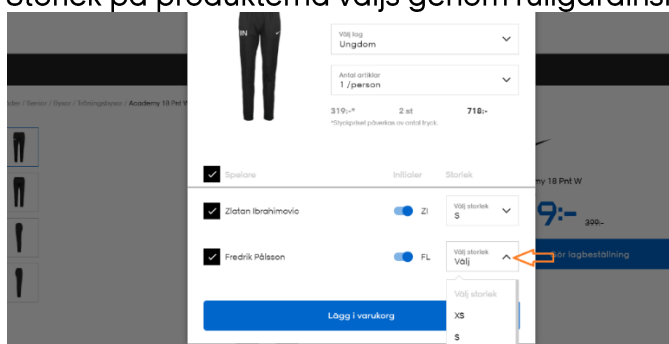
Storlek på produkterna väljs genom rullgardins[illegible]

IN

Välj lag
Ungdom

Antal artiklar
1 /person

319:-*
2 st
718:-

*Styckpriset påverkas av antal tryck.

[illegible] / Senior / Sport / Träningsbyxor / Academy 18 Pnt W

Spelare
Initialer
Storlek

Zlatan Ibrahimovic
ZI
Välj storlek
S

Fredrik Pålsson
FL
Välj storlek
Välj

Välj storlek
XS
S

Lägg i varukorg

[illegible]my 18 Pnt W

9:-
399:-

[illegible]ör lagbeställning